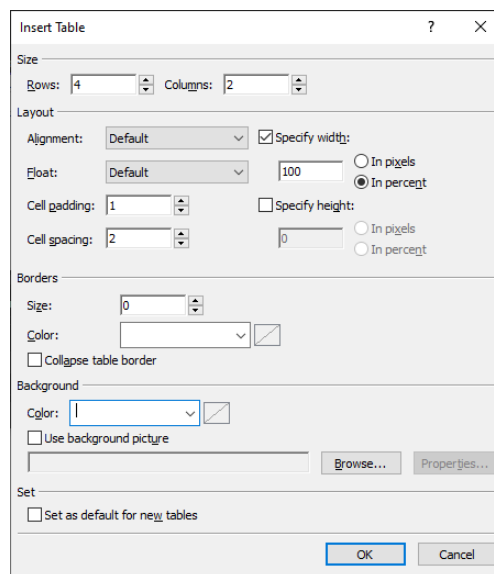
Insert Table
?
X

Size
Rows: 4
Columns: 2

Layout
Alignment: Default
Specify width:
Float: Default
100
In pixels
In percent
Cell padding: 1
Specify height:
Cell spacing: 2
0
In pixels
In percent

Borders
Size: 0
Color:
Collapse table border

Background
Color:
Use background picture
Browse...
Properties...

Set
Set as default for new tables

OK
Cancel